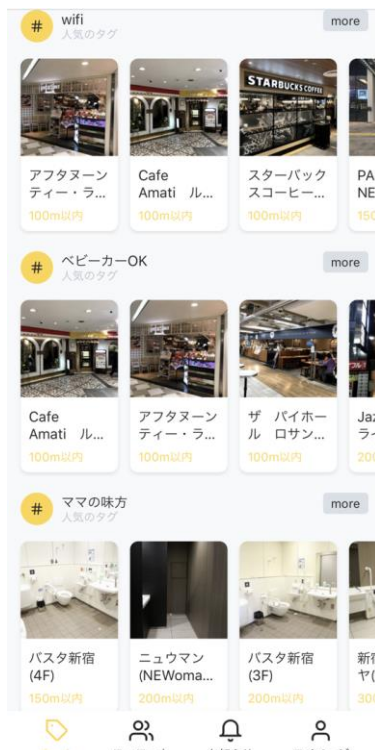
# wifi
人気のタグ
more

アフタヌーンティー・ラ...
100m以内

Cafe Amati ル...
100m以内

スターバックスコーヒー...
100m以内

PA NE
150

# ベビーカーOK
人気のタグ
more

Cafe Amati ル...
100m以内

アフタヌーンティー・ラ...
100m以内

ザ パイホール ロサン...
100m以内

Jaz ラ
200

# ママの味方
人気のタグ
more

バスタ新宿 (4F)
150m以内

ニュウマン (NEWoma...
200m以内

バスタ新宿 (3F)
200m以内

新宿 ヤ(
300